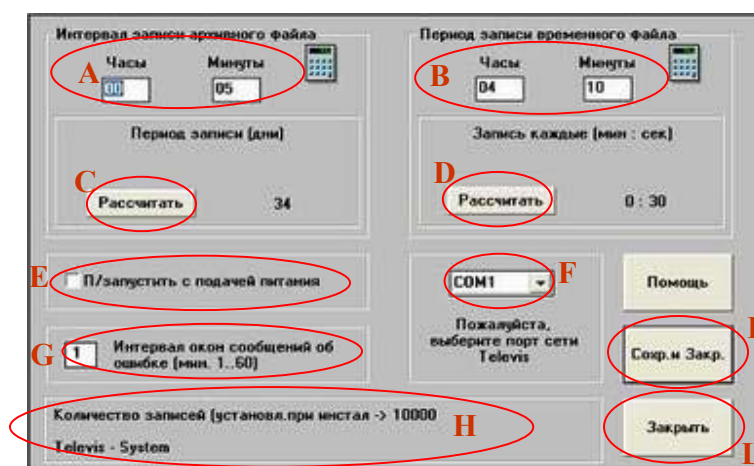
Интервал записи архивного файла

A

Часы

Минуты

00

05

Период записи (дни)

C

Рассчитать

34

Период записи временного файла

B

Часы

Минуты

04

10

Запись каждые (мин : сек)

D

Рассчитать

0 : 30

E

П/запустить с подачей питания

COM1

F

Пожалуйста, выберите порт сети Televis

Помощь

I

Сохр.и Закр.

G

1

Интервал окон сообщений об ошибке (мин. 1..60)

Количество записей (установл.при инстал -> 10000

Televis - System

H

Закрыть

I